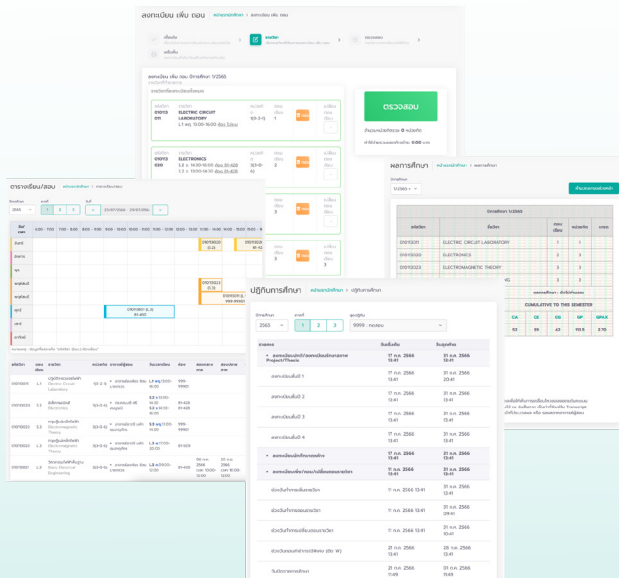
ลงทะเบียน เพิ่ม ถอน

หน้าแรกนักศึกษา / ลงทะเบียน เพิ่ม ถอน

ลงทะเบียน เพิ่ม ถอน ปีการศึกษา 1/2566

ตรวจสอบ

01013011 ELECTRIC CIRCUIT LABORATORY

01013 ELECTRONICS

ผลการศึกษา

หน้าแรกนักศึกษา / ผลการศึกษา

ปีการศึกษา 1/2566

| รหัสวิชา | ชื่อวิชา | หน่วยกิต | | |
|---|---|---|---|---|
| 01013011 | ELECTRIC CIRCUIT LABORATORY | 1 | 1 | |
| 01013 | ELECTRONICS | 3 | 3 | |
| 01013 | ELECTROMAGNETIC THEORY | 3 | 3 | |

CUMULATIVE TO THIS SEMESTER

| CA | CE | CG | GP | GPAX |
|---|---|---|---|---|
| 53 | 85 | 43 | 151.5 | 3.52 |

ตารางเรียน/สอบ

หน้าแรกนักศึกษา / ตารางเรียน/สอบ

2565

| วัน/เวลา | 8:00 - 9:00 | 9:00 - 10:00 | 10:00 - 11:00 | 11:00 - 12:00 | 12:00 - 13:00 | 13:00 - 14:00 |
|---|---|---|---|---|---|---|
| จันทร์ | | | | | | |
| อังคาร | | | | | | |
| พุธ | | | | | | |
| พฤหัสบดี | | | | | | |
| ศุกร์ | | | | | | |
| เสาร์ | | | | | | |
| อาทิตย์ | | | | | | |

| รหัสวิชา | กลุ่ม | ชื่อวิชา | หน่วยกิต | อาจารย์ผู้สอน | วันเวลาเรียน | ห้อง | สอบกลางภาค | สอบปลายภาค |
|---|---|---|---|---|---|---|---|---|
| 01013011 | 1.1 | ปฏิบัติการวงจรไฟฟ้า Electric Circuit Laboratory | 1(0-3-1) | | | | | |
| 01013023 | 3.1 | อิเล็กทรอนิกส์ Electronics | 3(3-0-6) | | | | | |
| 01013022 | 3.3 | ทฤษฎีแม่เหล็กไฟฟ้า Electromagnetic Theory | 3(3-0-6) | | | | | |
| 01013023 | 3.4 | ทฤษฎีแม่เหล็กไฟฟ้า Electromagnetic Theory | 3(3-0-6) | | | | | |
| 01013051 | 1.1 | วิศวกรรมไฟฟ้าพื้นฐาน Basic Electrical Engineering | 3(3-0-6) | | | | | |

ปฏิทินการศึกษา

หน้าแรกนักศึกษา / ปฏิทินการศึกษา

2565 | 1 | 2 | 3 | 9999 : ทดสอบ

| รายละเอียด | วันเริ่มต้น | วันสุดท้าย |
|---|---|---|
| ลงทะเบียนปกติ/ลงทะเบียนวิทยานิพนธ์ Project/Thesis | 17 ก.ค. 2566 13:41 | 31 ก.ค. 2566 13:41 |
| ลงทะเบียนครั้งที่ 1 | 17 ก.ค. 2566 13:41 | 17 ก.ค. 2566 20:41 |
| ลงทะเบียนครั้งที่ 2 | 17 ก.ค. 2566 13:41 | 17 ก.ค. 2566 13:41 |
| ลงทะเบียนครั้งที่ 3 | 17 ก.ค. 2566 13:41 | 17 ก.ค. 2566 13:41 |
| ลงทะเบียนครั้งที่ 4 | 17 ก.ค. 2566 13:41 | 17 ก.ค. 2566 13:41 |
| ลงทะเบียนนักศึกษาต่อเนื่อง | 17 ก.ค. 2566 13:41 | 31 ก.ค. 2566 13:41 |
| ลงทะเบียนเพิ่ม/ถอน/เปลี่ยนแปลงรายวิชา | 11 ก.ค. 2566 13:41 | 31 ก.ค. 2566 13:41 |
| ช่วงวันที่การเพิ่มรายวิชา | 11 ก.ค. 2566 13:41 | 31 ก.ค. 2566 13:41 |
| ช่วงวันที่การถอนรายวิชา | 17 ก.ค. 2566 13:41 | 17 ก.ค. 2566 13:41 |
| ช่วงวันที่การเปลี่ยนแปลงรายวิชา | 17 ก.ค. 2566 13:41 | 17 ก.ค. 2566 13:41 |
| ช่วงวันถอนรายวิชาได้ W | 17 ก.ค. 2566 13:41 | 28 ก.ค. 2566 13:41 |
| วันปิดภาคการศึกษา | 21 ก.ค. 2566 11:49 | 21 ก.ค. 2566 11:49 |